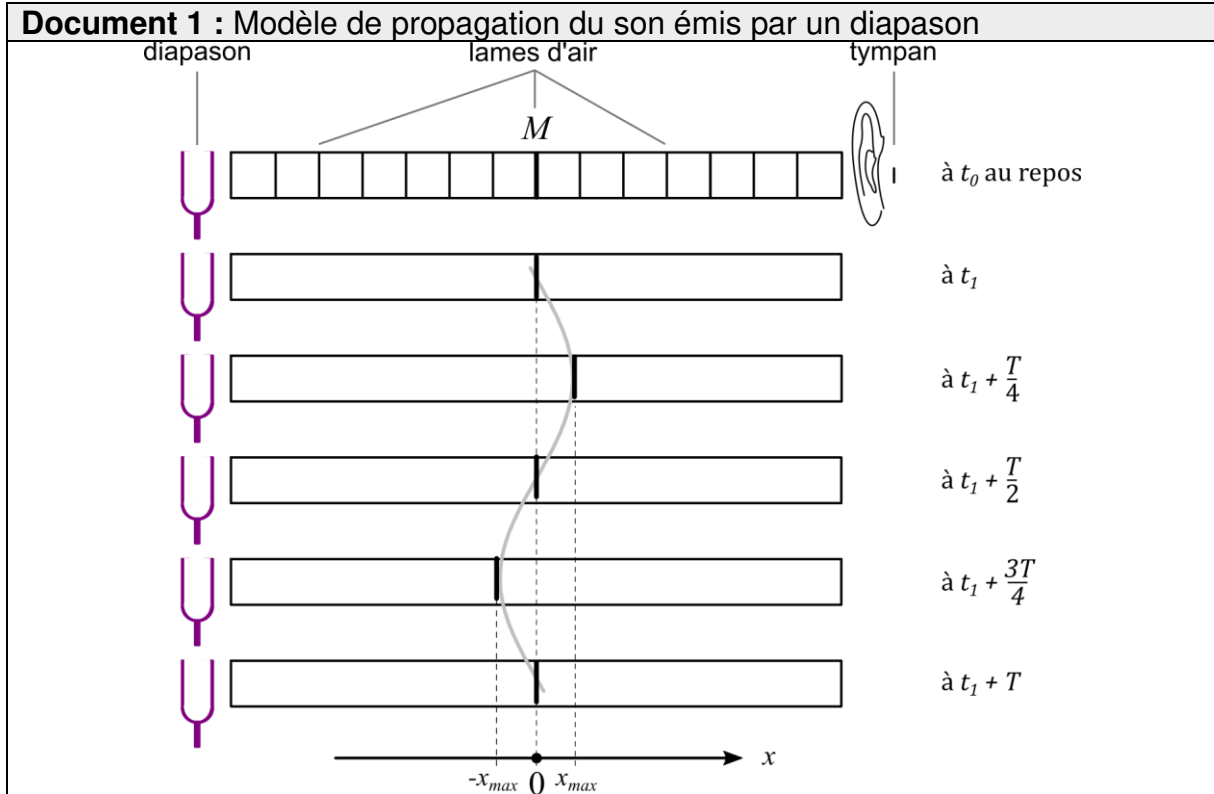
**Document 1 :** Modèle de propagation du son émis par un diapason

diapason

lames d'air

tympan

$M$

à $t_0$ au repos

à $t_1$

à $t_1 + \frac{T}{4}$

à $t_1 + \frac{T}{2}$

à $t_1 + \frac{3T}{4}$

à $t_1 + T$

$x$

$-x_{max}$ $0$ $x_{max}$